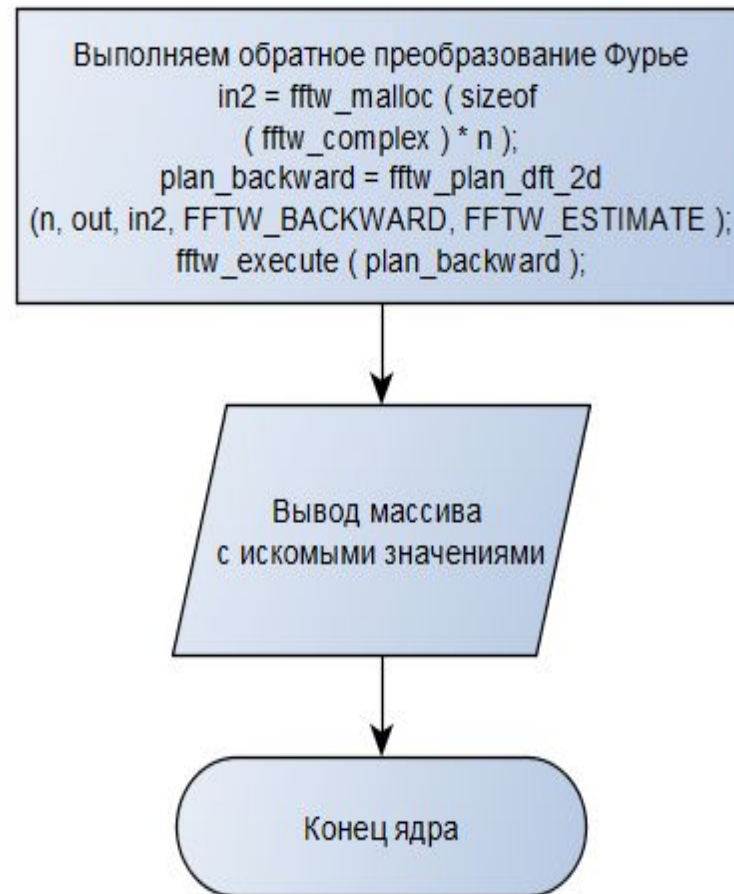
Выполняем обратное преобразование Фурье
in2 = fftw_malloc ( sizeof
( fftw_complex ) * n );
plan_backward = fftw_plan_dft_2d
(n, out, in2, FFTW_BACKWARD, FFTW_ESTIMATE );
fftw_execute ( plan_backward );

Вывод массива
с искомыми значениями

Конец ядра